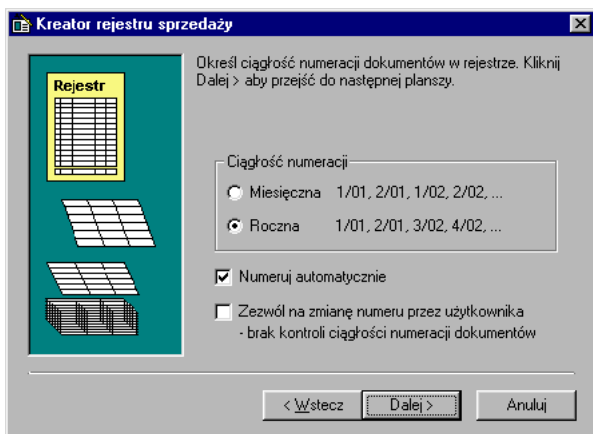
Kreator rejestru sprzedaży

Rejestr

Określ ciągłość numeracji dokumentów w rejestrze. Kliknij Dalej > aby przejść do następnej planszy.

Ciągłość numeracji

Miesięczna 1/01, 2/01, 1/02, 2/02, ...

Roczna 1/01, 2/01, 3/02, 4/02, ...

Numeruj automatycznie

Zezwól na zmianę numeru przez użytkownika
- brak kontroli ciągłości numeracji dokumentów

< Wstecz Dalej > Anuluj